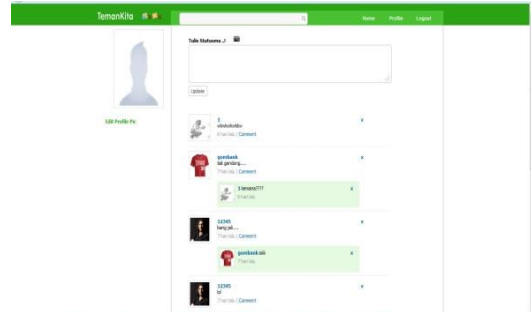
TemanKita

Home Profile Logout

Edit Profile Pic

Tulis Statusmu..!

Update

1
sdsdsdsdsd
9 hari lalu | Comment

x

gombask
lali gandang.....
9 hari lalu | Comment

x

1 lamaaa???
9 hari lalu

x

12345
hang jali.....
9 hari lalu | Comment

x

gombask ahi
9 hari lalu

x

12345
lol
9 hari lalu | Comment

x